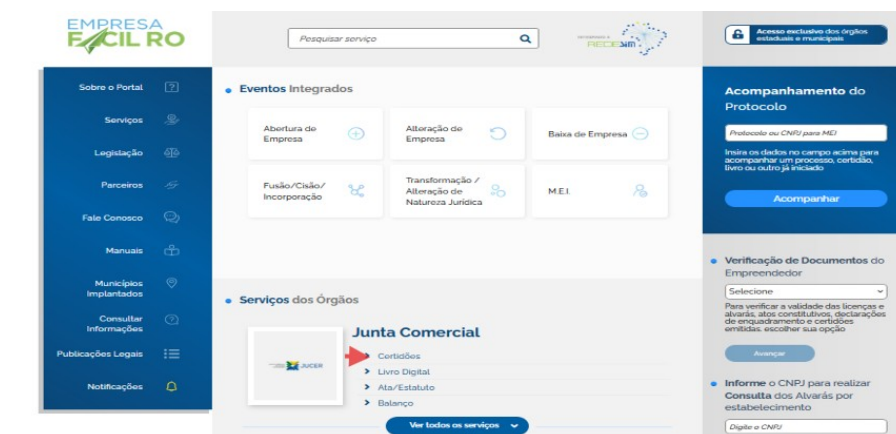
EMPRESA FACIL RO

Pesquisar serviço

REDESIM

Acesso exclusivo dos órgãos estaduais e municipais

Sobre o Portal
Serviços
Legislação
Parceiros
Fale Conosco
Manuais
Municípios Implantados
Consultar Informações
Publicações Legais
Notificações

Eventos Integrados

Abertura de Empresa
Alteração de Empresa
Baixa de Empresa
Fusão/Cisão/ Incorporação
Transformação / Alteração de Natureza Jurídica
M.E.I.

Serviços dos Órgãos

JUCER

Junta Comercial
Certidões
Livro Digital
Ata/Estatuto
Balanço

Ver todos os serviços

Acompanhamento do Protocolo

Protocolo ou CNPJ para MEI

Insira os dados no campo acima para acompanhar um processo, certidão, livro ou outro já iniciado

Acompanhar

Verificação de Documentos do Empreendedor

Selecione

Para verificar a validade das licenças e alvarás, atos constitutivos, declarações de enquadramento e certidões emitidas, escolher sua opção

Avançar

Informe o CNPJ para realizar Consulta dos Alvarás por estabelecimento

Digite o CNPJ